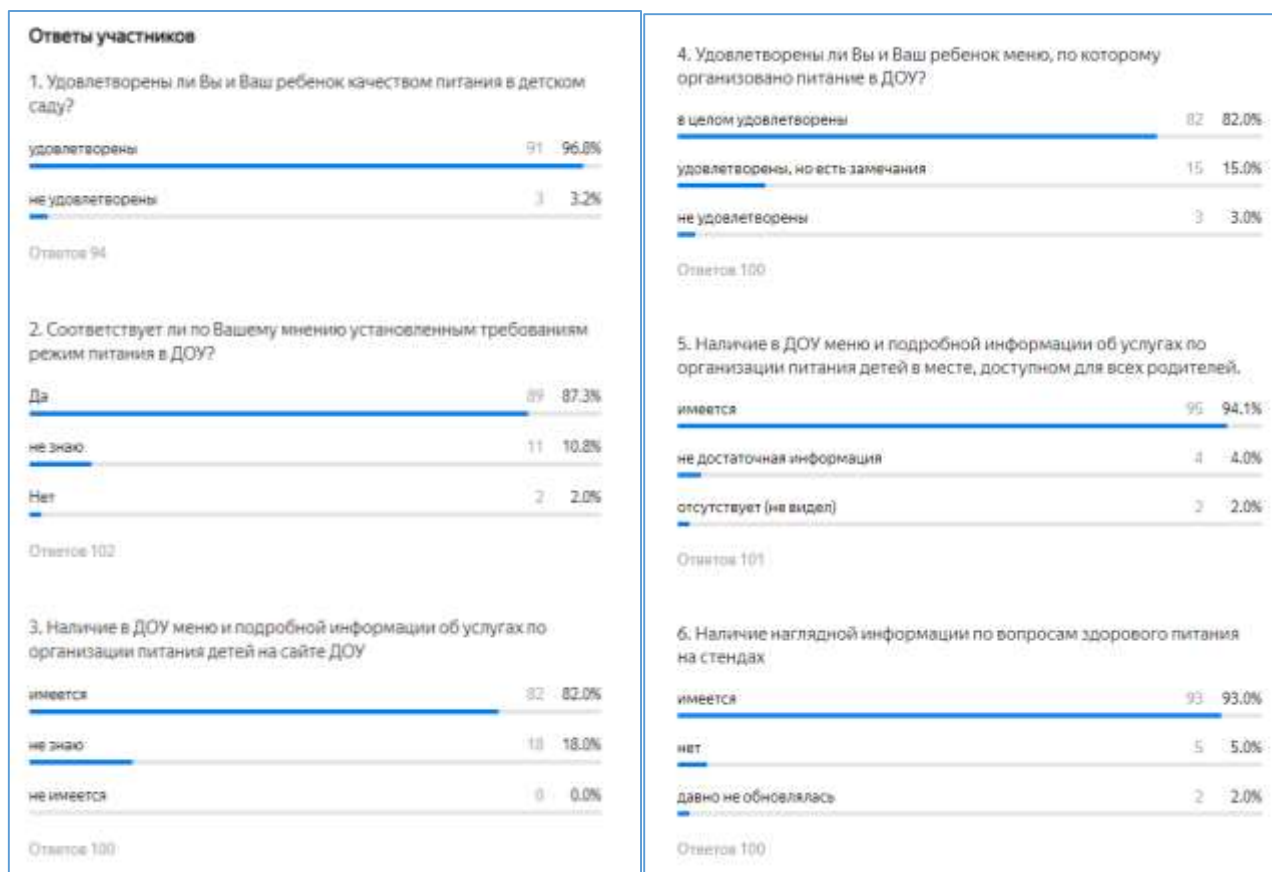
Ответы участников

1. Удовлетворены ли Вы и Ваш ребенок качеством питания в детском саду?

удовлетворены 91 96.8%

не удовлетворены 3 3.2%

Ответов 94

2. Соответствует ли по Вашему мнению установленным требованиям режим питания в ДОУ?

Да 89 87.3%

не знаю 11 10.8%

Нет 2 2.0%

Ответов 102

3. Наличие в ДОУ меню и подробной информации об услугах по организации питания детей на сайте ДОУ

имеется 82 82.0%

не знаю 18 18.0%

не имеется 0 0.0%

Ответов 100

4. Удовлетворены ли Вы и Ваш ребенок меню, по которому организовано питание в ДОУ?

в целом удовлетворены 82 82.0%

удовлетворены, но есть замечания 15 15.0%

не удовлетворены 3 3.0%

Ответов 100

5. Наличие в ДОУ меню и подробной информации об услугах по организации питания детей в месте, доступном для всех родителей.

имеется 95 94.1%

не достаточная информация 4 4.0%

отсутствует (не видел) 2 2.0%

Ответов 101

6. Наличие наглядной информации по вопросам здорового питания на стендах

имеется 93 93.0%

нет 5 5.0%

давно не обновлялась 2 2.0%

Ответов 100